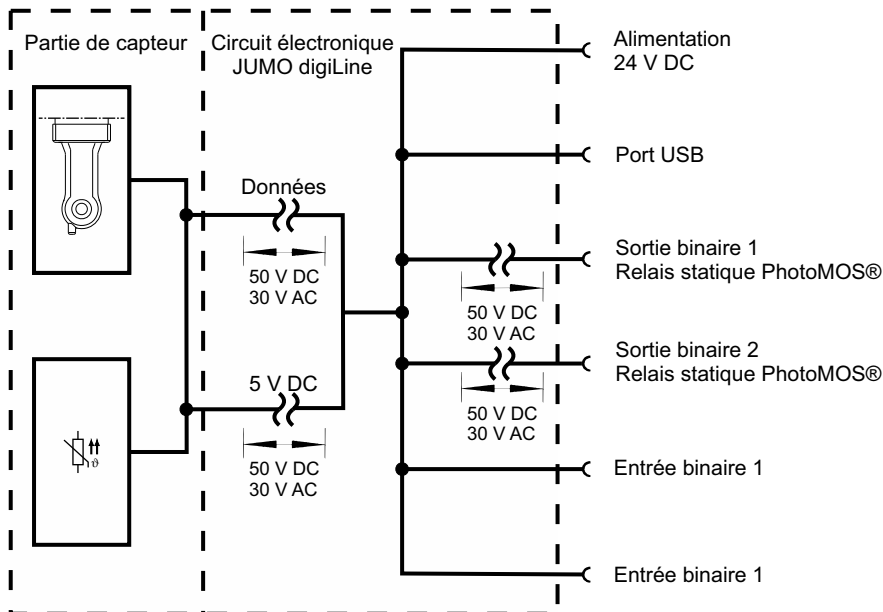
Partie de capteur

Circuit électronique JUMO digiLine

Alimentation 24 V DC

Port USB

Données

50 V DC
30 V AC

Sortie binaire 1
Relais statique PhotoMOS®

50 V DC
30 V AC

Sortie binaire 2
Relais statique PhotoMOS®

5 V DC

50 V DC
30 V AC

50 V DC
30 V AC

$\vartheta$

Entrée binaire 1

Entrée binaire 1